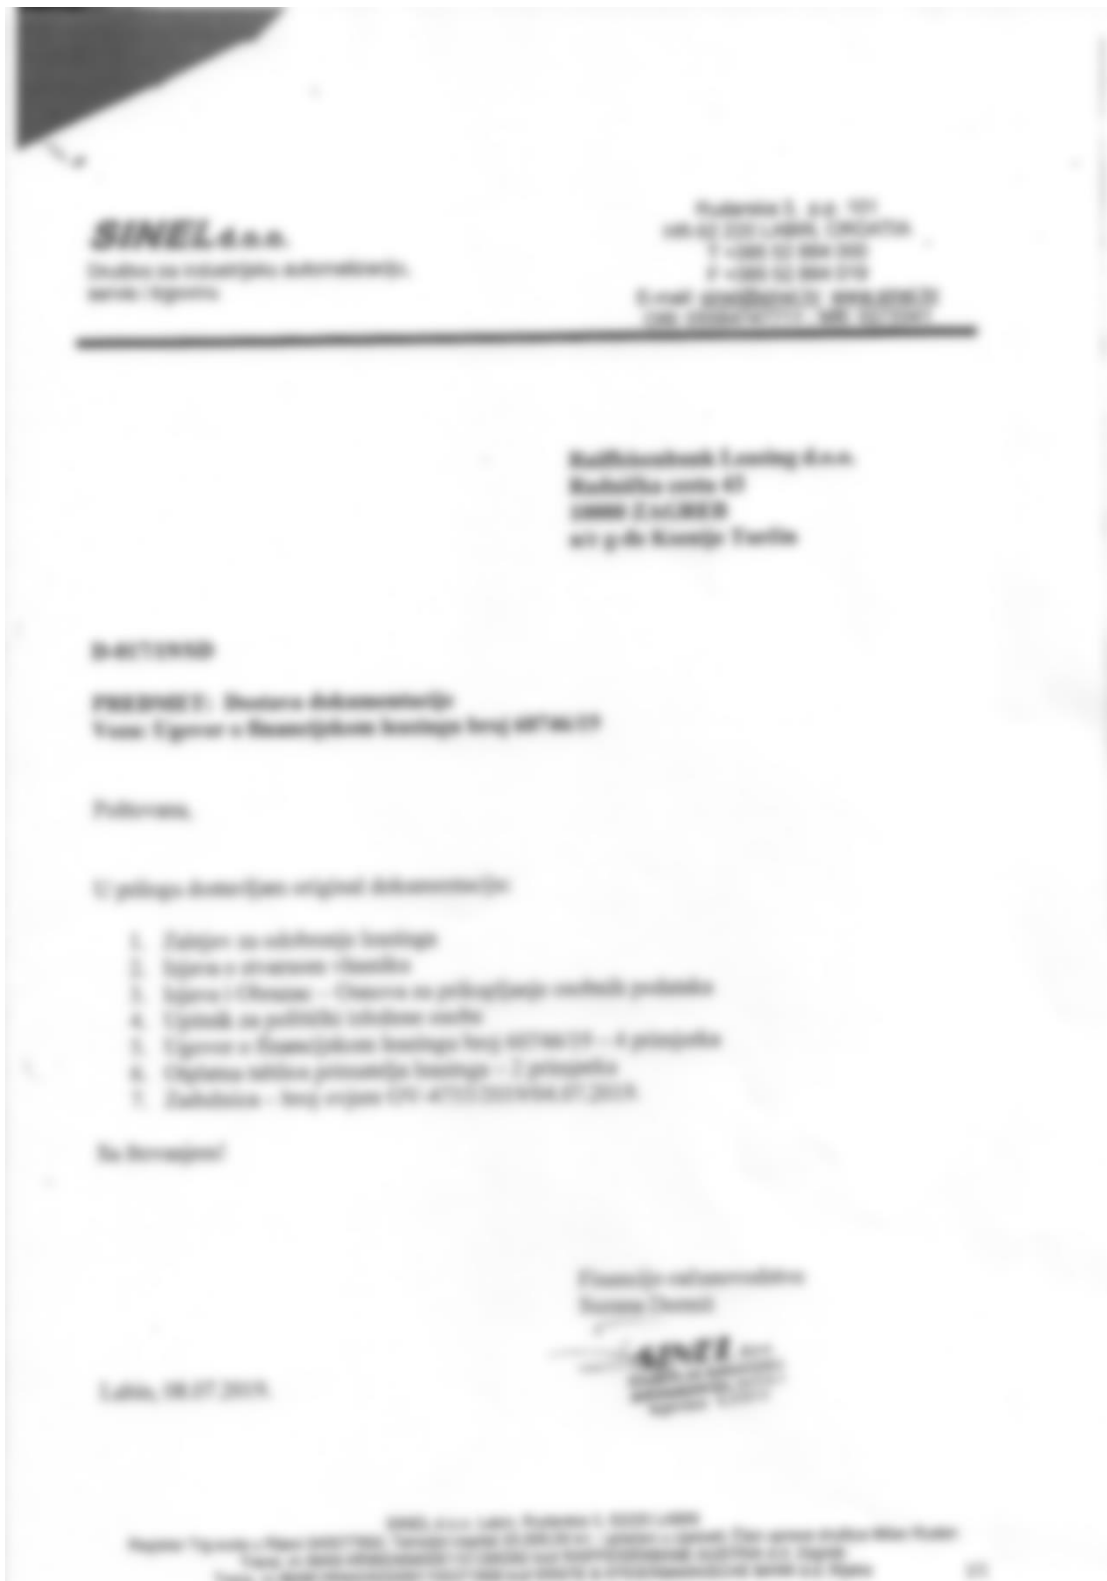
SINEL d.o.o.
Društvo za industrijsku automatizaciju, servis i trgovinu

Rudarska 5, p.p. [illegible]
HR-52 220 LABIN, CROATIA
T +385 52 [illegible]
F +385 52 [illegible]
E-mail: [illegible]
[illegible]

Raiffeisenbank Leasing d.o.o.
Radnička cesta 43
10000 ZAGREB
n/r g-đa Kosnije Turčin

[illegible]

PREDMET: Dostava dokumentacije
Veza: Ugovor o financijskom leasingu broj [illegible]

Poštovani,

U prilogu dostavljam original dokumentacije:

1. Zahtjev za odobrenje leasinga
2. Izjava o stvarnom vlasniku
3. Izjava i Obrazac – Ovlast za prikupljanje osobnih podataka
4. Upitnik za politički izložene osobe
5. Ugovor o financijskom leasingu broj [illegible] – 4 primjerka
6. Otplatna tablica primatelja leasinga – 2 primjerka
7. Zadužnica – broj ovjere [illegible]

Sa štovanjem!

Financijsko računovodstvo
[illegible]

Labin, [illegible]

SINEL d.o.o.

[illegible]